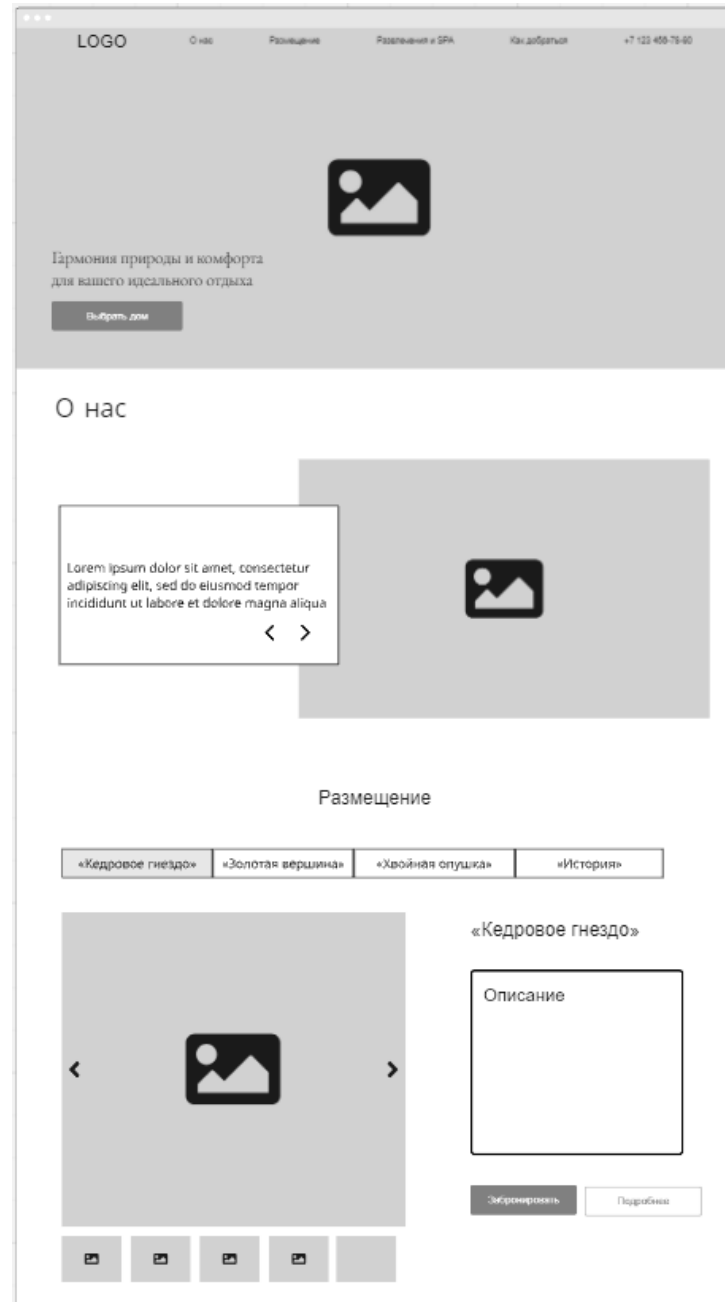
LOGO О нас Размещение Развлечения и SPA Как добраться +7 123 456-78-90

Гармония природы и комфорта для вашего идеального отдыха

Выбрать дом

О нас

Lorem ipsum dolor sit amet, consectetur adipiscing elit, sed do eiusmod tempor incididunt ut labore et dolore magna aliqua

‹ ›

Размещение

| «Кедровое гнездо» | «Золотая вершина» | «Хвойная опушка» | «История» |
|---|---|---|---|

«Кедровое гнездо»

Описание

‹ ›

Забронировать Подробнее